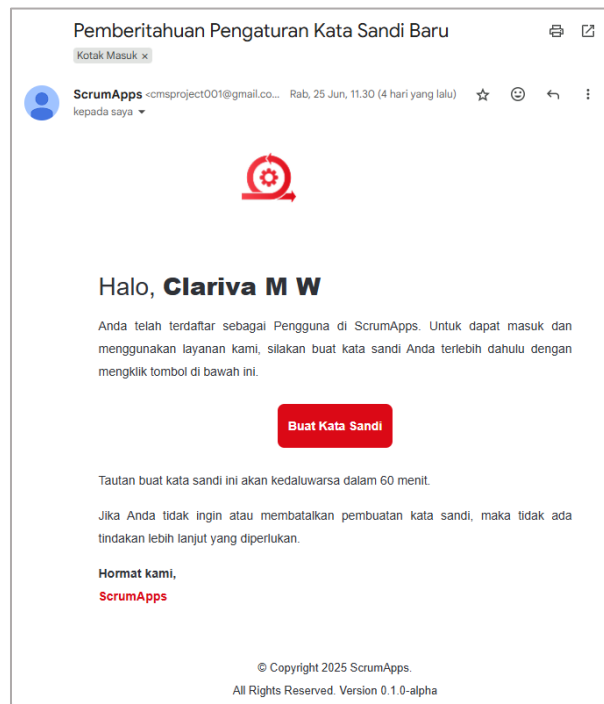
Pemberitahuan Pengaturan Kata Sandi Baru

Kotak Masuk ×

ScrumApps <cmsproject001@gmail.co... Rab, 25 Jun, 11.30 (4 hari yang lalu)

kepada saya

Halo, **Clariva M W**

Anda telah terdaftar sebagai Pengguna di ScrumApps. Untuk dapat masuk dan menggunakan layanan kami, silakan buat kata sandi Anda terlebih dahulu dengan mengklik tombol di bawah ini.

Buat Kata Sandi

Tautan buat kata sandi ini akan kedaluwarsa dalam 60 menit.

Jika Anda tidak ingin atau membatalkan pembuatan kata sandi, maka tidak ada tindakan lebih lanjut yang diperlukan.

Hormat kami,
ScrumApps

© Copyright 2025 ScrumApps.
All Rights Reserved. Version 0.1.0-alpha